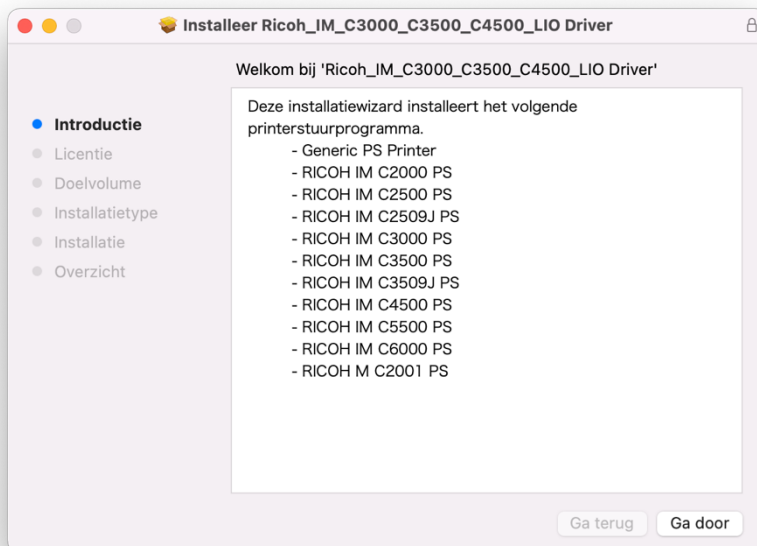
Installeer Ricoh_IM_C3000_C3500_C4500_LIO Driver

Welkom bij 'Ricoh_IM_C3000_C3500_C4500_LIO Driver'

Introductie
Licentie
Doelvolume
Installatietype
Installatie
Overzicht

Deze installatiewizard installeert het volgende printerstuurprogramma.
- Generic PS Printer
- RICOH IM C2000 PS
- RICOH IM C2500 PS
- RICOH IM C2509J PS
- RICOH IM C3000 PS
- RICOH IM C3500 PS
- RICOH IM C3509J PS
- RICOH IM C4500 PS
- RICOH IM C5500 PS
- RICOH IM C6000 PS
- RICOH M C2001 PS

Ga terug
Ga door